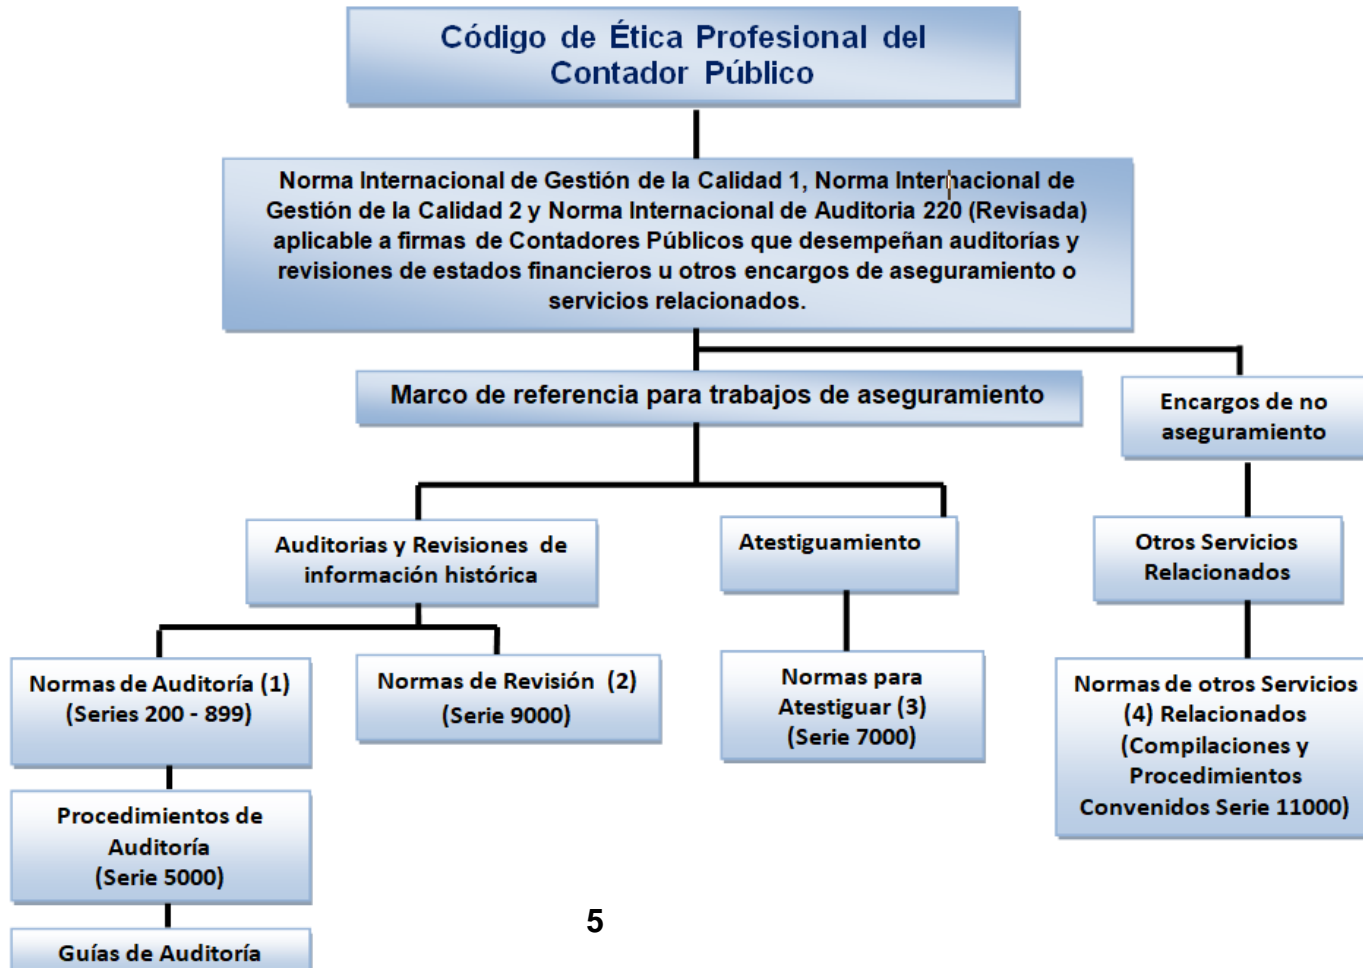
Código de Ética Profesional del Contador Público

Norma Internacional de Gestión de la Calidad 1, Norma Internacional de Gestión de la Calidad 2 y Norma Internacional de Auditoria 220 (Revisada) aplicable a firmas de Contadores Públicos que desempeñan auditorias y revisiones de estados financieros u otros encargos de aseguramiento o servicios relacionados.

Marco de referencia para trabajos de aseguramiento

Encargos de no aseguramiento

Auditorias y Revisiones de información histórica

Atestiguamiento

Otros Servicios Relacionados

Normas de Auditoría (1) (Series 200 - 899)

Normas de Revisión (2) (Serie 9000)

Normas para Atestiguar (3) (Serie 7000)

Normas de otros Servicios (4) Relacionados (Compilaciones y Procedimientos Convenidos Serie 11000)

Procedimientos de Auditoría (Serie 5000)

Guías de Auditoría

5